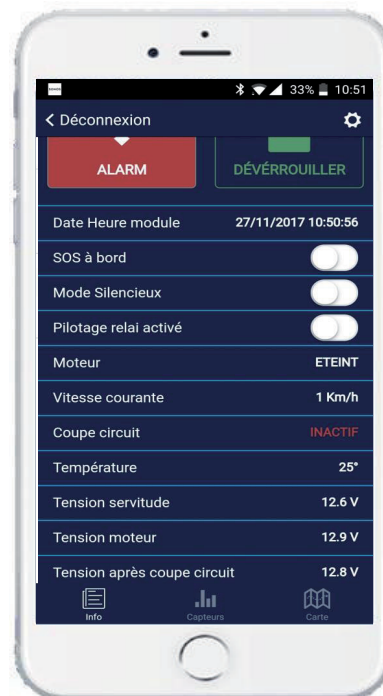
33% 10:51

< Déconnexion

ALARM

DÉVÉRROUILLER

| | |
|---|---|
| Date Heure module | 27/11/2017 10:50:56 |
| SOS à bord | |
| Mode Silencieux | |
| Pilotage relai activé | |
| Moteur | ETEINT |
| Vitesse courante | 1 Km/h |
| Coupe circuit | INACTIF |
| Température | 25° |
| Tension servitude | 12.6 V |
| Tension moteur | 12.9 V |
| Tension après coupe circuit | 12.8 V |

Info Capteurs Carte